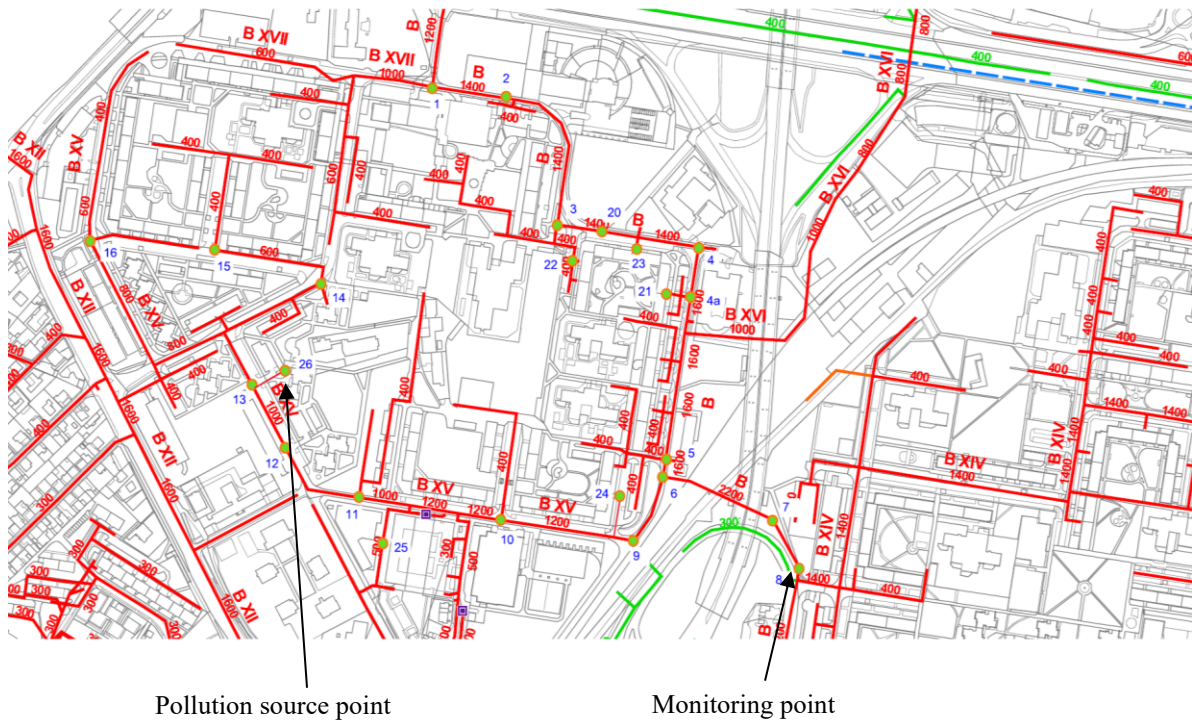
B XVII
600
B XVII
1000
B
1200
B
2
1400
1
400
400
400
400
B XV
B XII
1600
600
400
400
400
600
600
400
400
400
B
1400
400
400
3
140
20
B
1400
400
400
22
5
23
4
21
4a
16
15
600
14
1600
B XII
800
B XIV
800
400
400
400
26
13
B
1000
12
400
1600
B XII
1600
1000
B XV
1200
11
400
1200
10
500
25
300
300
300
300
300
300
300
300
B XII
1600
400
400
B XV
1200
24
400
9
400
400
400
400
400
1600
5
6
1600
B
1600
B XVI
1000
B
2200
7
390
B XIV
1400
8
1400
100
400
400
B XIV
1400
400
B XIV
1400
1400
400
400
1400
400
400
400
1400
400
400
B XVI
800
B XVI
800
B XVI
1000
400
400
400
400
800
Pollution source point
Monitoring point